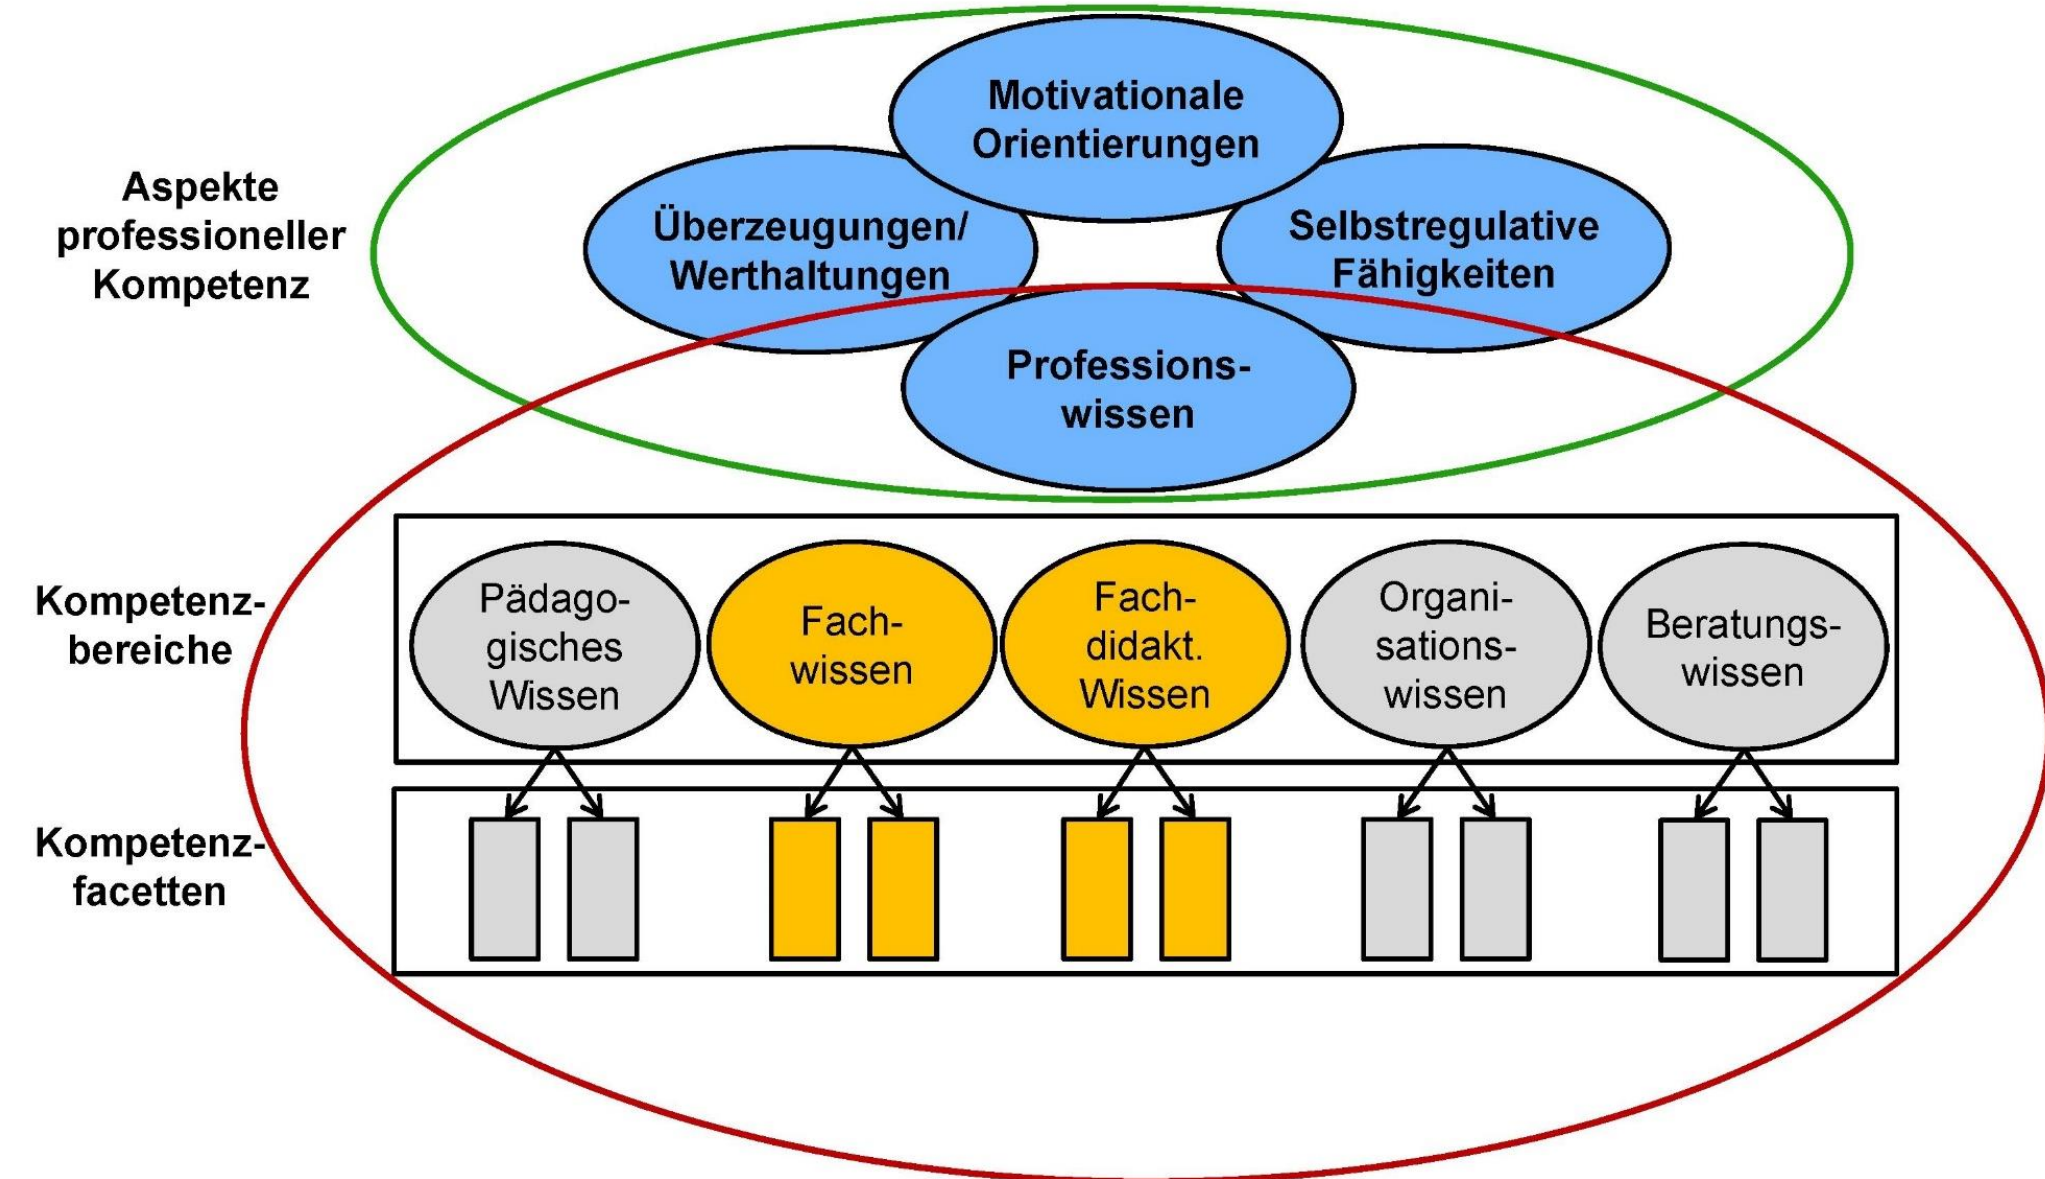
Aspekte professioneller Kompetenz

Motivationale Orientierungen

Überzeugungen/ Werthaltungen

Selbstregulative Fähigkeiten

Professionswissen

Kompetenzbereiche

Pädagogisches Wissen

Fachwissen

Fachdidakt. Wissen

Organisationswissen

Beratungswissen

Kompetenzfacetten